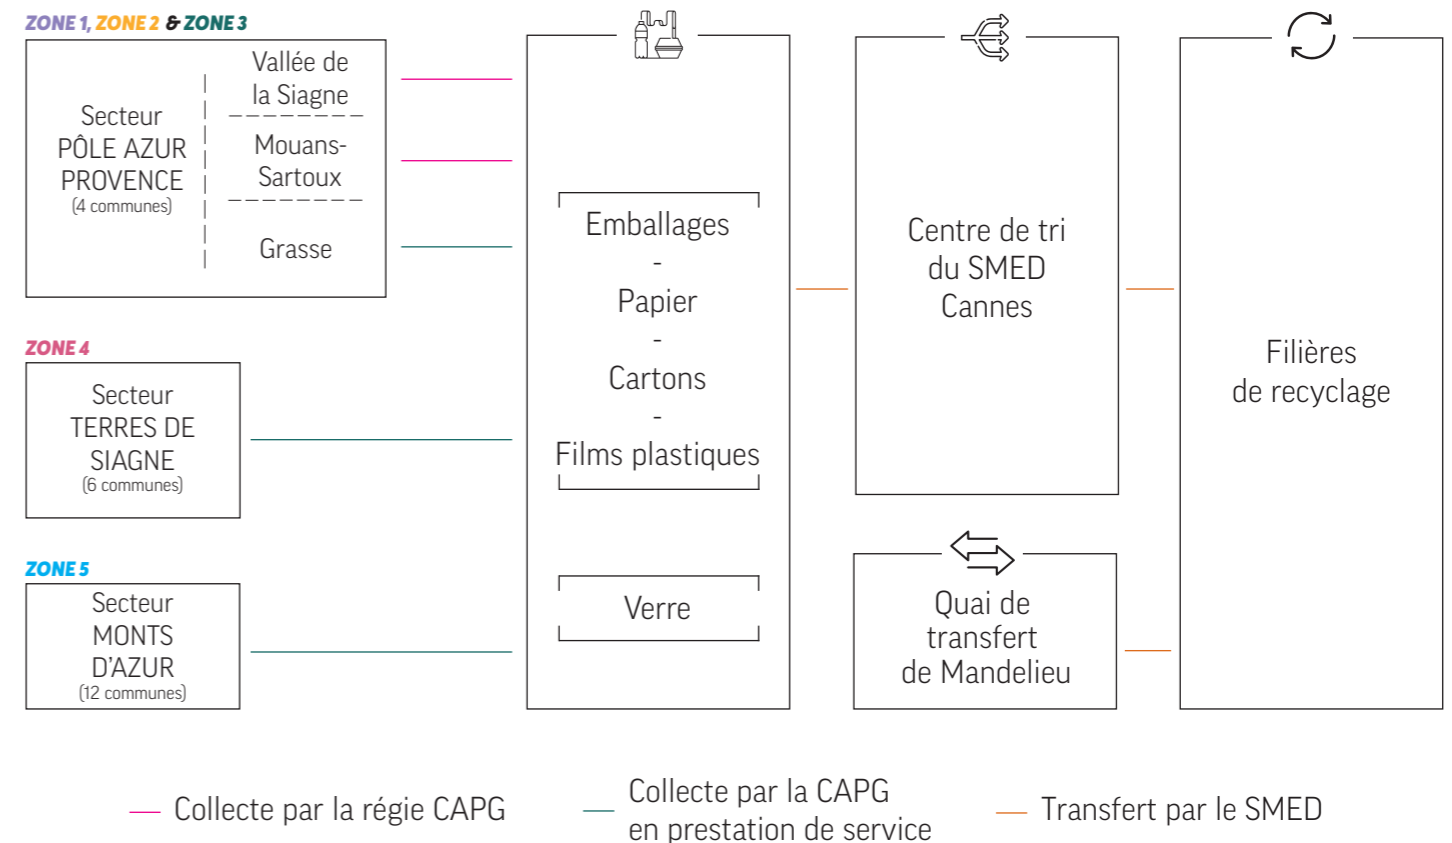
ZONE 1, ZONE 2 & ZONE 3

Secteur PÔLE AZUR PROVENCE (4 communes)

Vallée de la Siagne

Mouans-Sartoux

Grasse

ZONE 4

Secteur TERRES DE SIAGNE (6 communes)

ZONE 5

Secteur MONTS D'AZUR (12 communes)

Emballages
-
Papier
-
Cartons
-
Films plastiques

Verre

Centre de tri du SMED Cannes

Quai de transfert de Mandelieu

Filières de recyclage

Collecte par la régie CAPG

Collecte par la CAPG en prestation de service

Transfert par le SMED